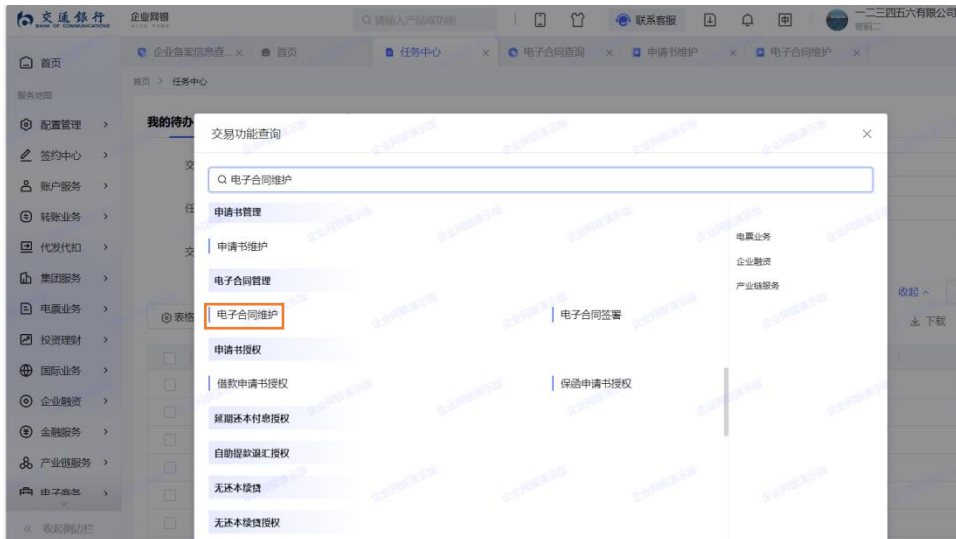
交通银行 BANK OF COMMUNICATIONS
企业网银
Q 请输入产品或功能
联系客服
一二三四五六有限公司
密码二

首页
服务地图
配置管理
签约中心
账户服务
转账业务
代发代扣
集团服务
电票业务
投资理财
国际业务
企业融资
金融服务
产业链服务
电子商务
« 收起侧边栏

企业备案信息查... × 首页 任务中心 × 电子合同查询 × 申请书维护 × 电子合同维护 ×
首页 > 任务中心
我的待办
收起 ^
下载

交易功能查询
×
Q 电子合同维护
申请书管理
申请书维护
电子合同管理
电子合同维护
电子合同签署
申请书授权
借款申请书授权
保函申请书授权
延期还本付息授权
自助提款退汇授权
无还本续贷
无还本续贷授权
电票业务
企业融资
产业链服务